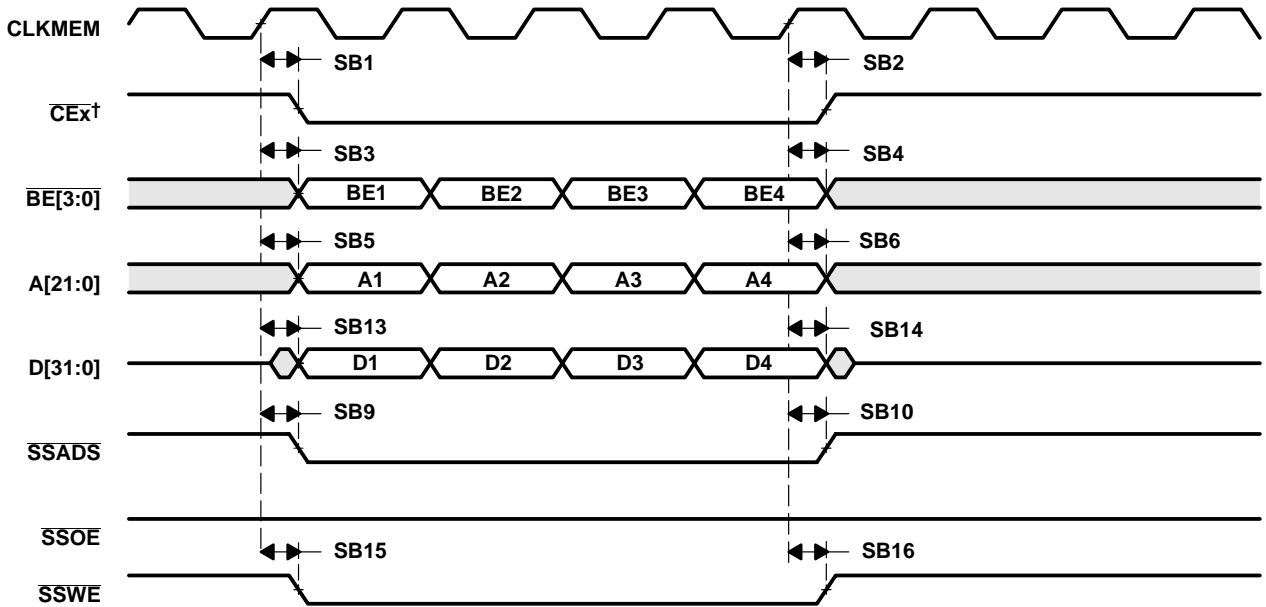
CLKMEM

SB1

SB2

$\overline{\text{CEx}}^{\dagger}$

SB3

SB4

$\overline{\text{BE[3:0]}}$

BE1

BE2

BE3

BE4

SB5

SB6

A[21:0]

A1

A2

A3

A4

SB13

SB14

D[31:0]

D1

D2

D3

D4

SB9

SB10

$\overline{\text{SSADS}}$

$\overline{\text{SSOE}}$

SB15

SB16

$\overline{\text{SSWE}}$